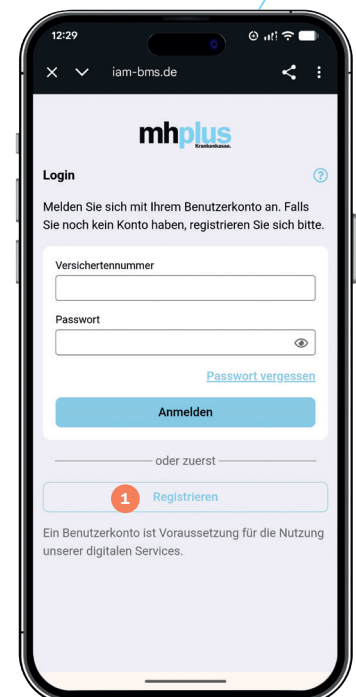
12:29

iam-bms.de

mhplus Krankenkasse

Login

Melden Sie sich mit Ihrem Benutzerkonto an. Falls Sie noch kein Konto haben, registrieren Sie sich bitte.

Versichertennummer

Passwort

Passwort vergessen

Anmelden

oder zuerst

1

Registrieren

Ein Benutzerkonto ist Voraussetzung für die Nutzung unserer digitalen Services.